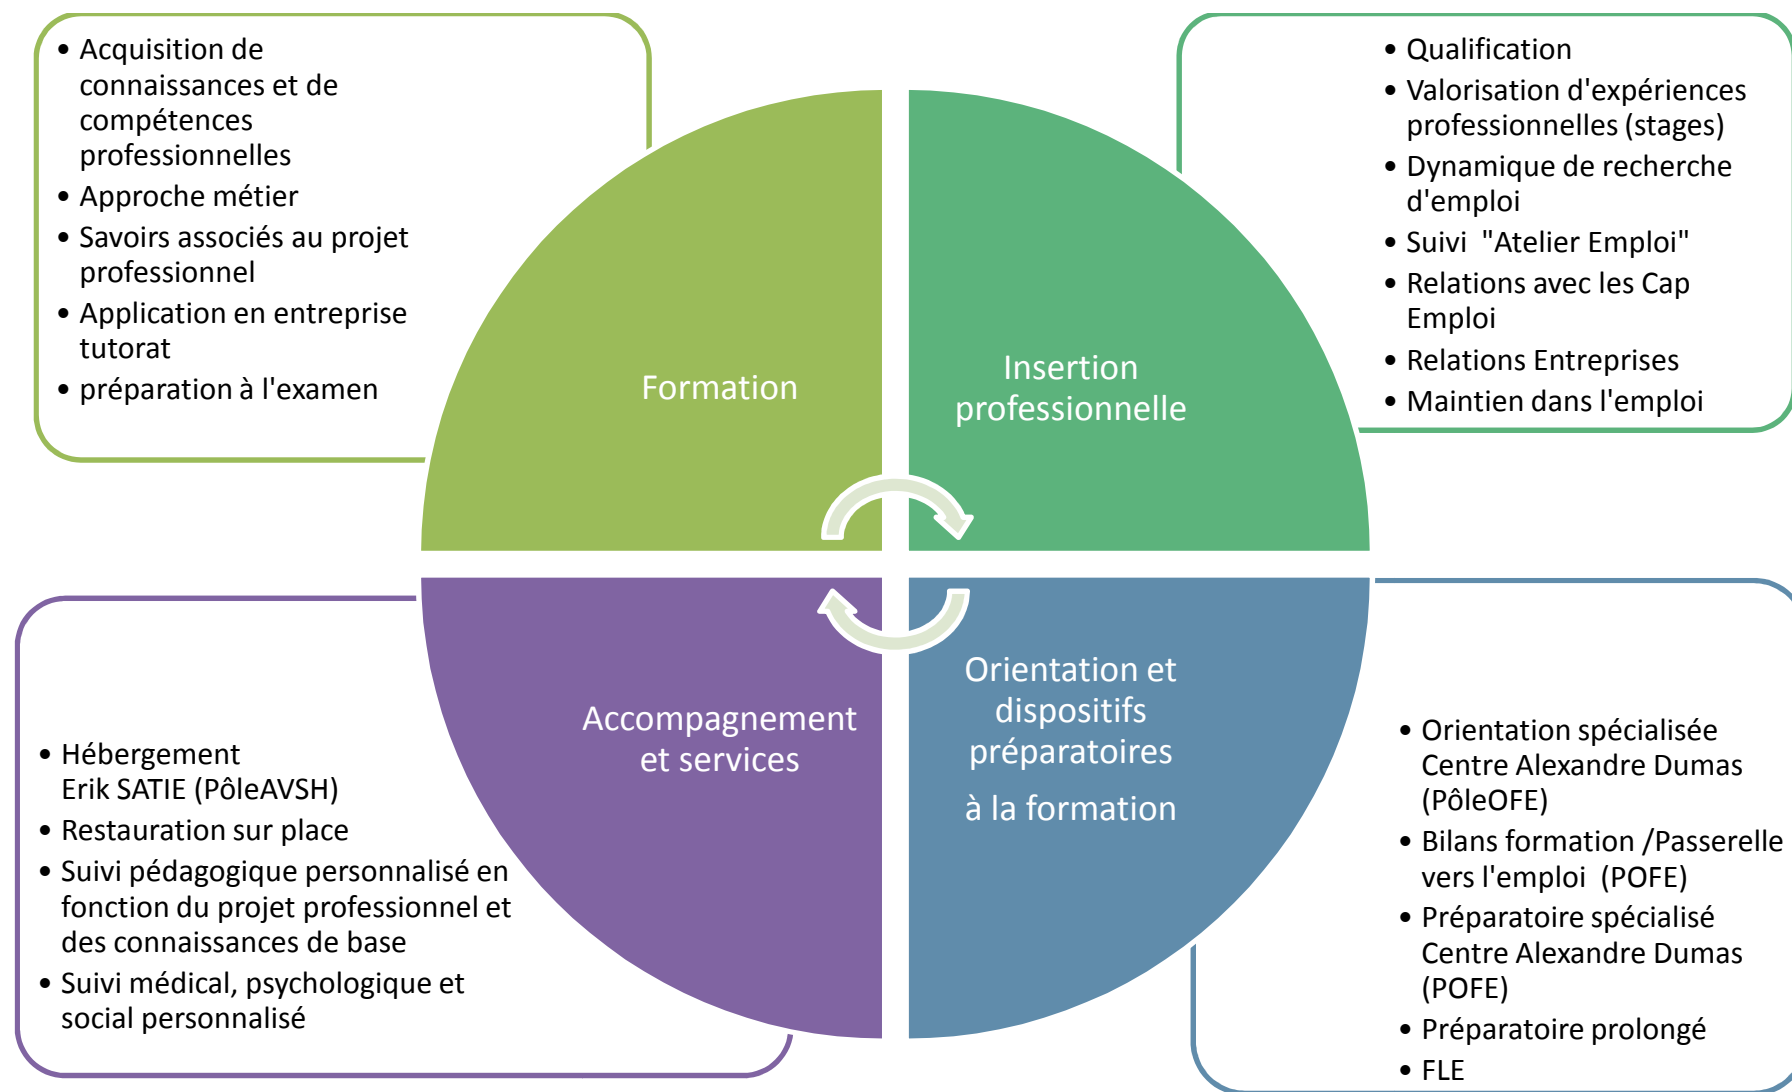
- Acquisition de connaissances et de compétences professionnelles
- Approche métier
- Savoirs associés au projet professionnel
- Application en entreprise tutorat
- préparation à l'examen

- Qualification
- Valorisation d'expériences professionnelles (stages)
- Dynamique de recherche d'emploi
- Suivi "Atelier Emploi"
- Relations avec les Cap Emploi
- Relations Entreprises
- Maintien dans l'emploi

Formation

Insertion professionnelle

Accompagnement et services

Orientation et dispositifs préparatoires

à la formation

- Hébergement
Erik SATIE (PôleAVSH)
- Restauration sur place
- Suivi pédagogique personnalisé en fonction du projet professionnel et des connaissances de base
- Suivi médical, psychologique et social personnalisé

- Orientation spécialisée Centre Alexandre Dumas (PôleOFE)
- Bilans formation /Passerelle vers l'emploi (POFE)
- Préparatoire spécialisé Centre Alexandre Dumas (POFE)
- Préparatoire prolongé
- FLE